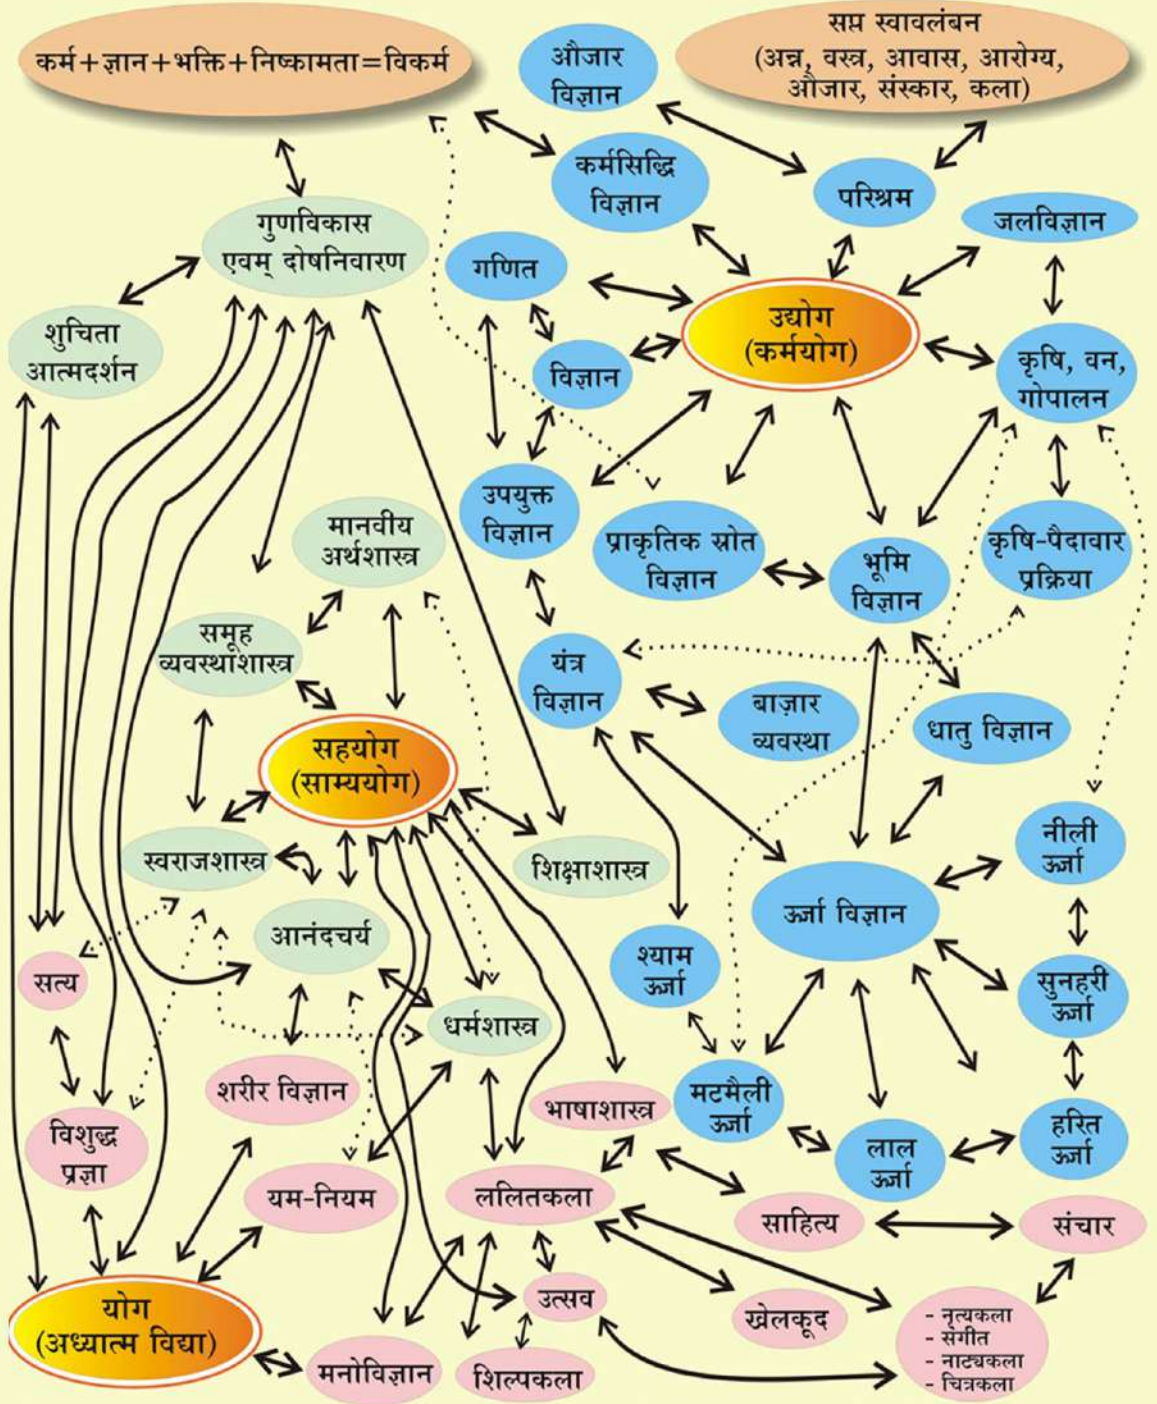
कर्म + ज्ञान + भक्ति + निष्कामता = विकर्म

औजार विज्ञान

सप्त स्वावलंबन (अन्न, वस्त्र, आवास, आरोग्य, औजार, संस्कार, कला)

कर्मसिद्धि विज्ञान

परिश्रम

जलविज्ञान

गुणविकास एवम् दोषनिवारण

गणित

उद्योग (कर्मयोग)

शुचिता आत्मदर्शन

विज्ञान

कृषि, वन, गोपालन

उपयुक्त विज्ञान

प्राकृतिक स्रोत विज्ञान

भूमि विज्ञान

कृषि-पैदावार प्रक्रिया

मानवीय अर्थशास्त्र

समूह व्यवस्थाशास्त्र

यंत्र विज्ञान

बाज़ार व्यवस्था

धातु विज्ञान

सहयोग (साम्ययोग)

स्वराजशास्त्र

शिक्षाशास्त्र

नीली ऊर्जा

ऊर्जा विज्ञान

आनंदचर्य

श्याम ऊर्जा

सुनहरी ऊर्जा

सत्य

धर्मशास्त्र

शरीर विज्ञान

मटमैली ऊर्जा

भाषाशास्त्र

हरित ऊर्जा

विशुद्ध प्रज्ञा

लाल ऊर्जा

यम-नियम

ललितकला

साहित्य

संचार

योग (अध्यात्म विद्या)

उत्सव

खेलकूद

- नृत्यकला
- संगीत
- नाट्यकला
- चित्रकला

मनोविज्ञान

शिल्पकला